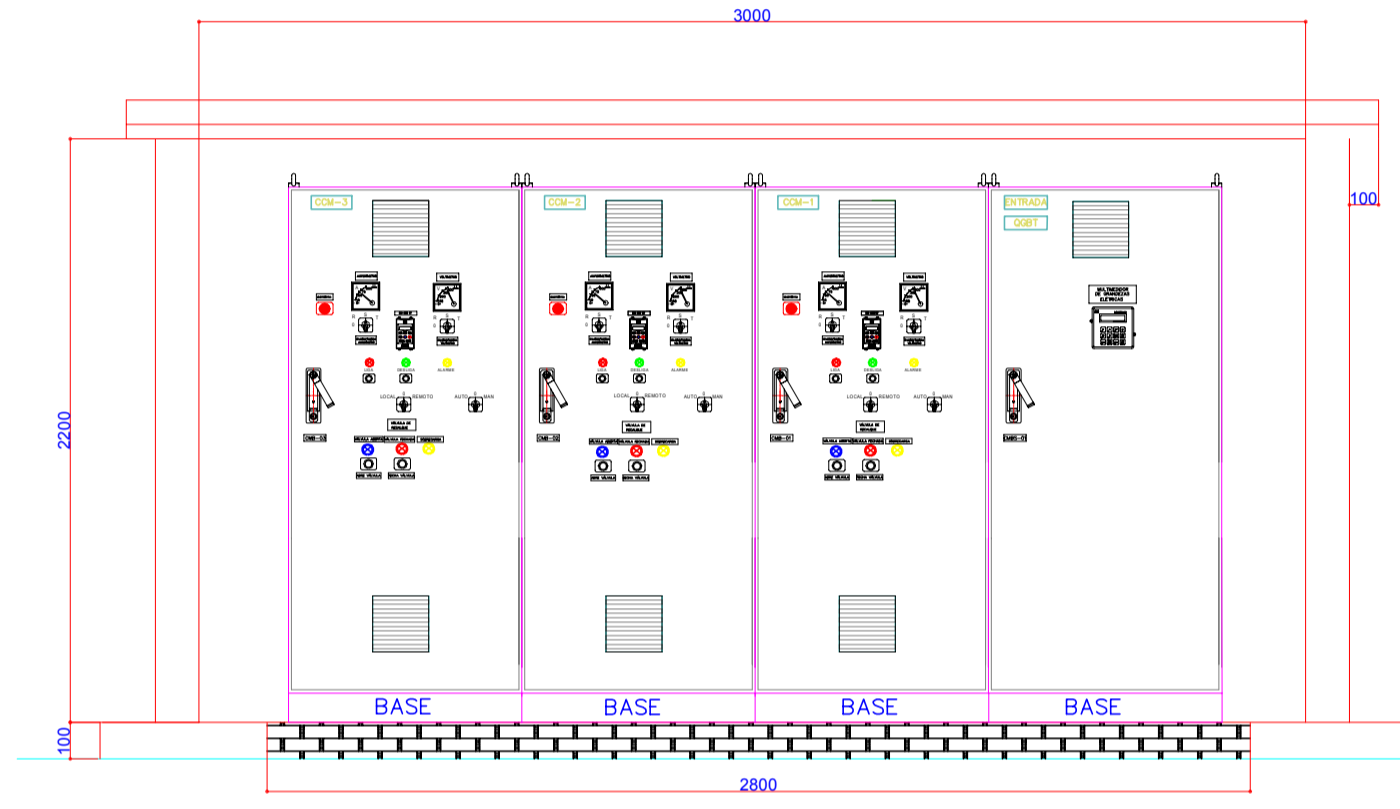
3000

100

2200

CCM-3

CCM-2

CCM-1

ENTRADA

QGBT

MULTIMEDIDOR DE GRANDEZAS ELETRICAS

LIGA DESLIGA ALARME

LIGA DESLIGA ALARME

LIGA DESLIGA ALARME

LOCAL REMOTO

AUTO MAN

LOCAL REMOTO

AUTO MAN

LOCAL REMOTO

AUTO MAN

BASE

BASE

BASE

BASE

100

2800